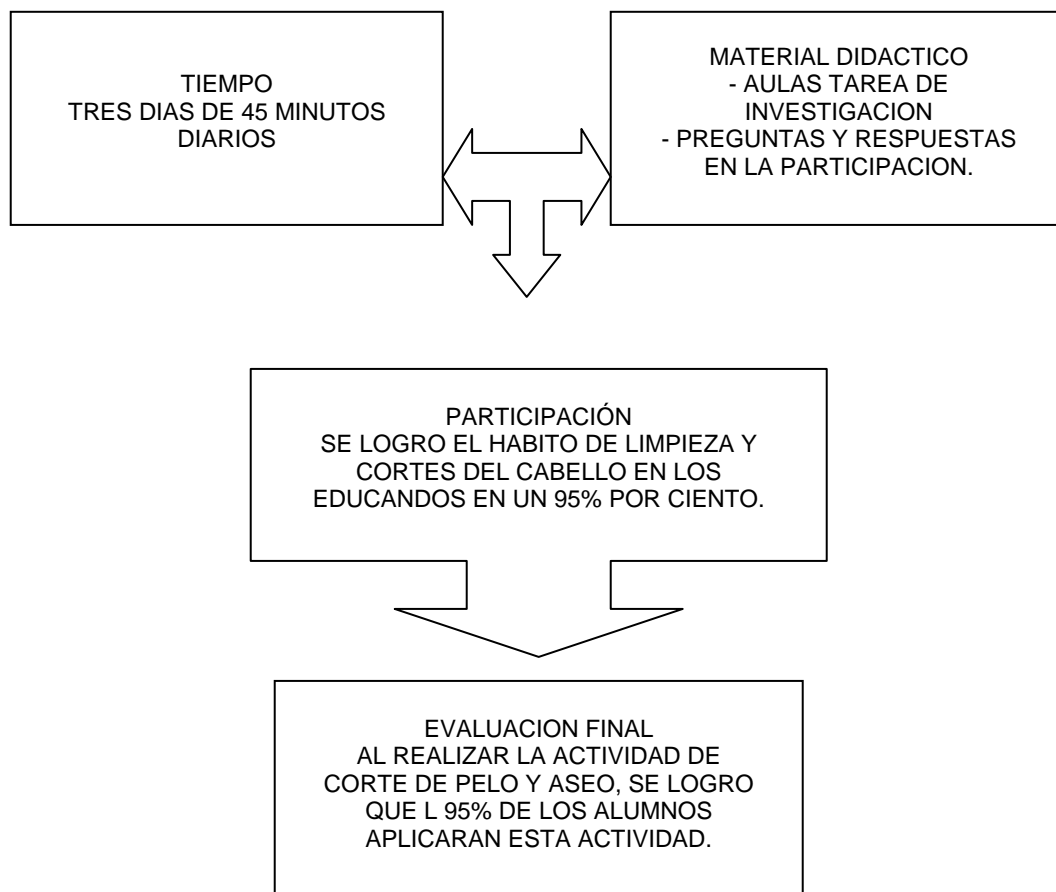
TIEMPO
TRES DIAS DE 45 MINUTOS DIARIOS

MATERIAL DIDACTICO
- AULAS TAREA DE INVESTIGACION
- PREGUNTAS Y RESPUESTAS EN LA PARTICIPACION.

PARTICIPACIÓN
SE LOGRO EL HABITO DE LIMPIEZA Y CORTES DEL CABELLO EN LOS EDUCANDOS EN UN 95% POR CIENTO.

EVALUACION FINAL
AL REALIZAR LA ACTIVIDAD DE CORTE DE PELO Y ASEO, SE LOGRO QUE L 95% DE LOS ALUMNOS APLICARAN ESTA ACTIVIDAD.